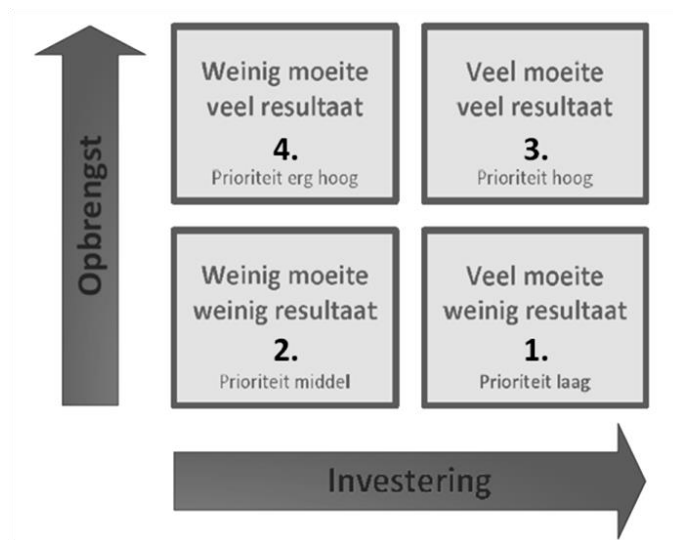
Opbrengst

Weinig moeite veel resultaat
4.
Prioriteit erg hoog

Veel moeite veel resultaat
3.
Prioriteit hoog

Weinig moeite weinig resultaat
2.
Prioriteit middel

Veel moeite weinig resultaat
1.
Prioriteit laag

Investering